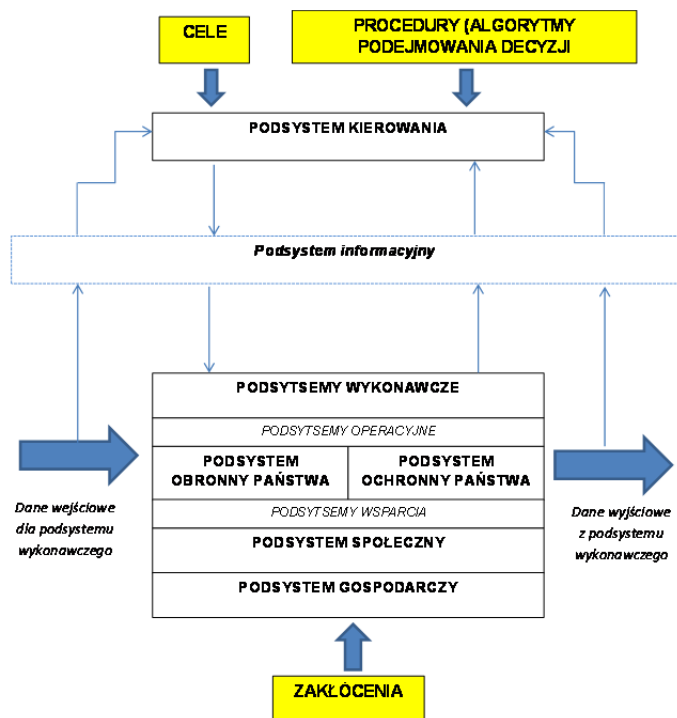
CELE

PROCEDURY (ALGORYTMY PODEJMOWANIA DECYZJI

PODSYSTEM KIEROWANIA

Podsystem informacyjny

PODSYTEMY WYKONAWCZE

PODSYTEMY OPERACYJNE

PODSYSTEM OBRONNY PAŃSTWA

PODSYSTEM OCHRONNY PAŃSTWA

PODSYTEMY WSPARCIA

PODSYSTEM SPOŁECZNY

PODSYSTEM GOSPODARCZY

Dane wejściowe dla podsystemu wykonawczego

Dane wyjściowe z podsystemu wykonawczego

ZAKŁÓCENIA